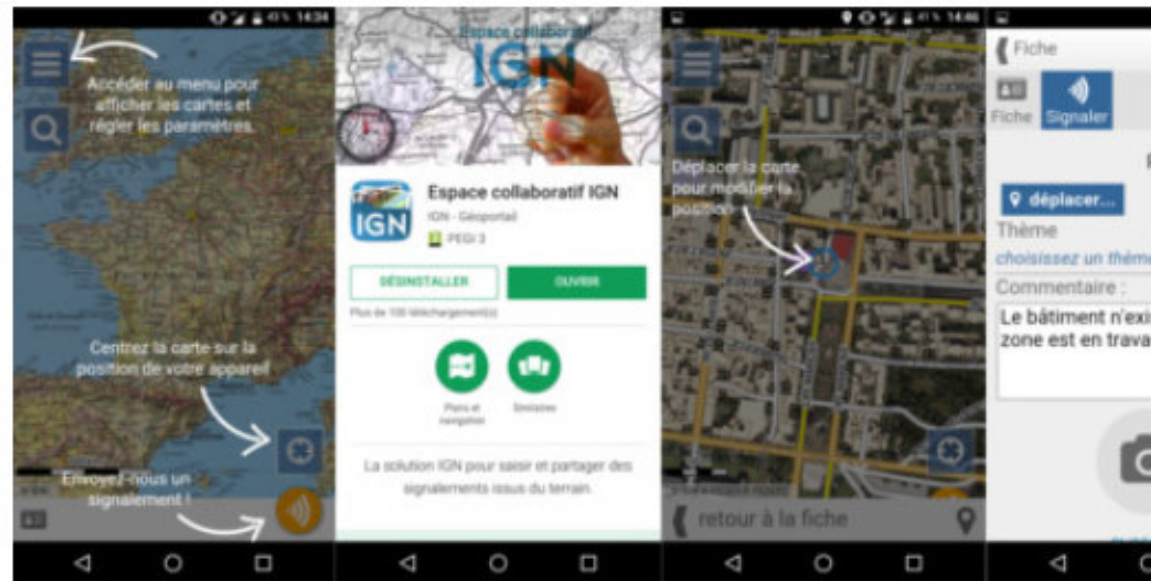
14:34

Accéder au menu pour afficher les cartes et régler les paramètres.

Centrez la carte sur la position de votre appareil

Envoyez-nous un signalement !

Espace collaboratif IGN

IGN

Espace collaboratif IGN

IGN - Géoportail

PEGI 3

DÉSINSTALLER

OUVRIR

Plus de 100 téléchargement(s)

Plans et navigation

Similaires

La solution IGN pour saisir et partager des signalements issus du terrain.

14:46

Déplacer la carte pour modifier la position

retour à la fiche

Fiche

Fiche

Signaler

déplacer...

Thème

choisissez un thème

Commentaire :

Le bâtiment n'exi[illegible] zone est en trava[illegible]